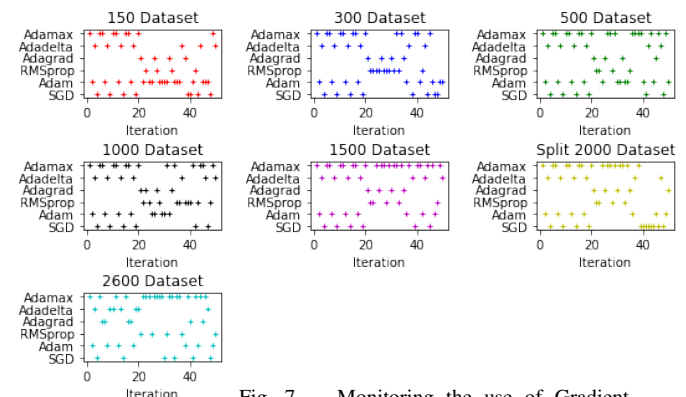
150 Dataset
Adamax
Adadelta
Adagrad
RMSprop
Adam
SGD
0 20 40
Iteration

300 Dataset
Adamax
Adadelta
Adagrad
RMSprop
Adam
SGD
0 20 40
Iteration

500 Dataset
Adamax
Adadelta
Adagrad
RMSprop
Adam
SGD
0 20 40
Iteration

1000 Dataset
Adamax
Adadelta
Adagrad
RMSprop
Adam
SGD
0 20 40
Iteration

1500 Dataset
Adamax
Adadelta
Adagrad
RMSprop
Adam
SGD
0 20 40
Iteration

Split 2000 Dataset
Adamax
Adadelta
Adagrad
RMSprop
Adam
SGD
0 20 40
Iteration

2600 Dataset
Adamax
Adadelta
Adagrad
RMSprop
Adam
SGD
0 20 40
Iteration

Fig. 7. Monitoring the use of Gradient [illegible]